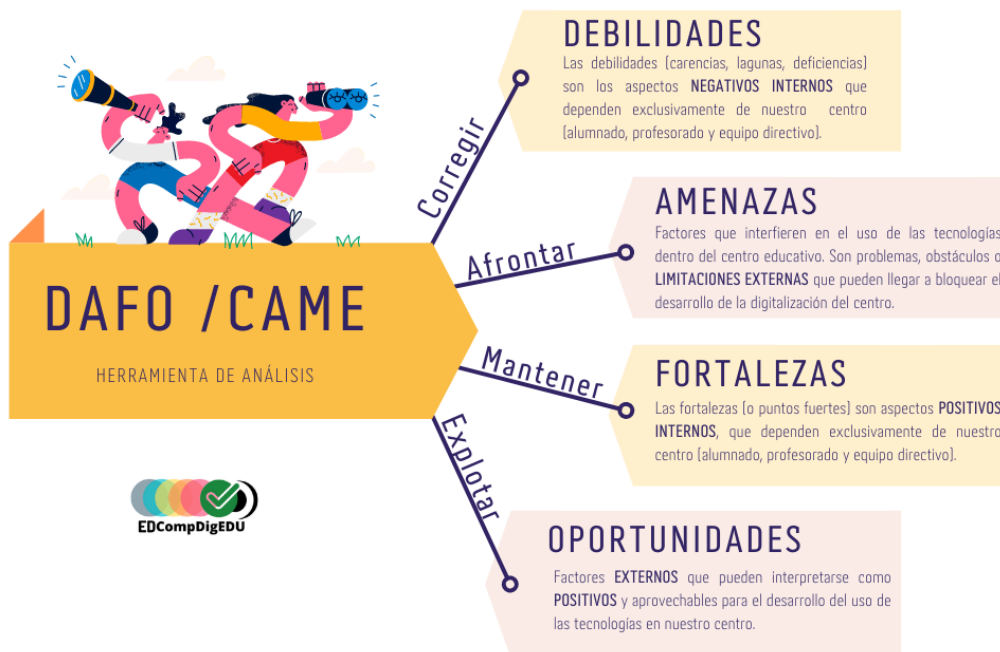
DAFO /CAME

HERRAMIENTA DE ANÁLISIS

EDCompDigEDU

Corregir

Afrontar

Mantener

Explotar

DEBILIDADES

Las debilidades (carencias, lagunas, deficiencias) son los aspectos NEGATIVOS INTERNOS que dependen exclusivamente de nuestro centro (alumnado, profesorado y equipo directivo).

AMENAZAS

Factores que interfieren en el uso de las tecnologías dentro del centro educativo. Son problemas, obstáculos o LIMITACIONES EXTERNAS que pueden llegar a bloquear el desarrollo de la digitalización del centro.

FORTALEZAS

Las fortalezas (o puntos fuertes) son aspectos POSITIVOS INTERNOS, que dependen exclusivamente de nuestro centro (alumnado, profesorado y equipo directivo).

OPORTUNIDADES

Factores EXTERNOS que pueden interpretarse como POSITIVOS y aprovechables para el desarrollo del uso de las tecnologías en nuestro centro.